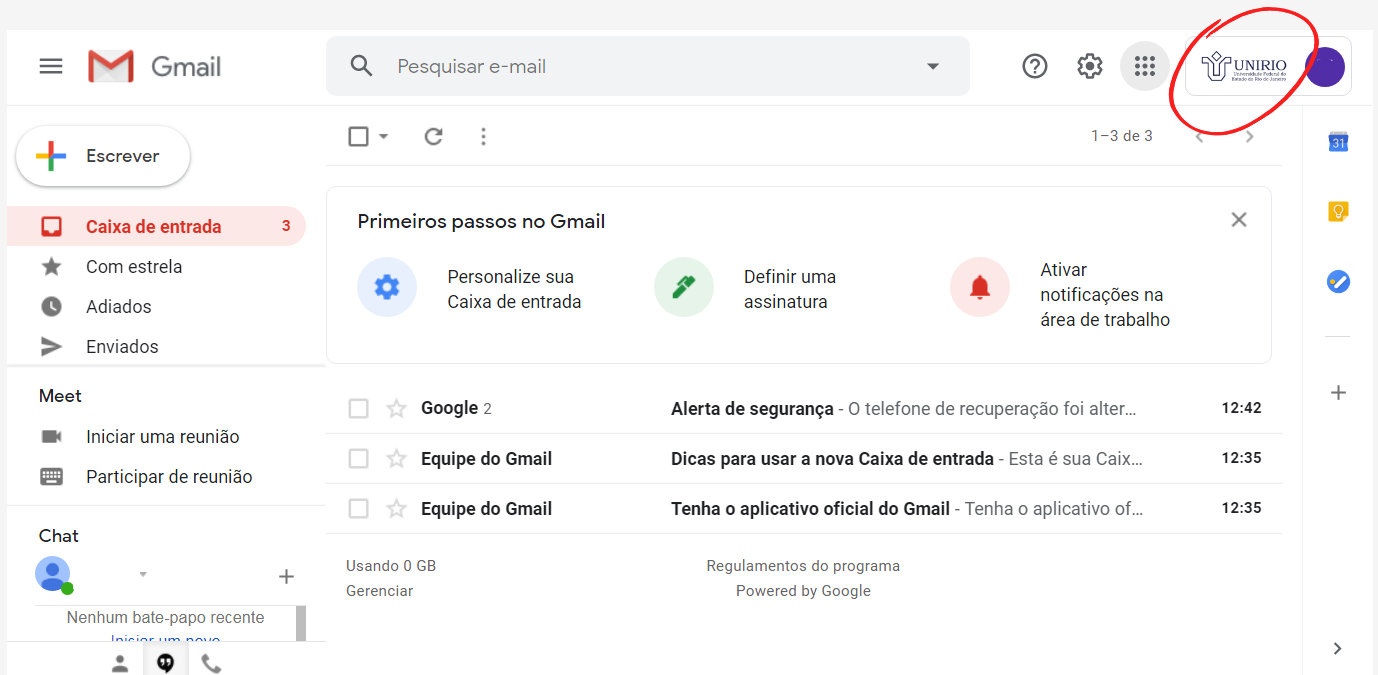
Gmail

Pesquisar e-mail

UNIRIO
Universidade Federal do Estado do Rio de Janeiro

Escrever

Caixa de entrada 3
Com estrela
Adiados
Enviados

Meet
Iniciar uma reunião
Participar de reunião

Chat

Nenhum bate-papo recente
Iniciar um novo

1–3 de 3

Primeiros passos no Gmail

Personalize sua Caixa de entrada

Definir uma assinatura

Ativar notificações na área de trabalho

| | | |
|---|---|---|
| Google 2 | Alerta de segurança - O telefone de recuperação foi alter… | 12:42 |
| Equipe do Gmail | Dicas para usar a nova Caixa de entrada - Esta é sua Caix… | 12:35 |
| Equipe do Gmail | Tenha o aplicativo oficial do Gmail - Tenha o aplicativo of… | 12:35 |

Usando 0 GB
Gerenciar

Regulamentos do programa
Powered by Google

31